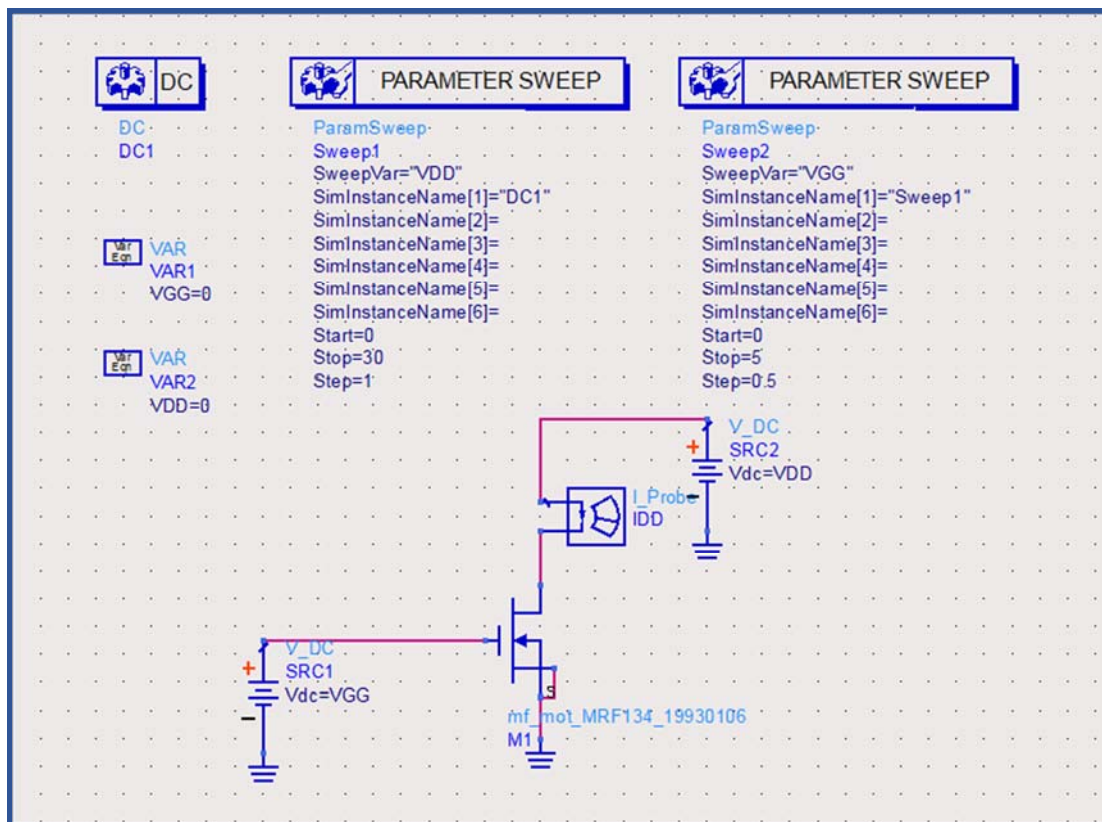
DC

DC
DC1

PARAMETER SWEEP

ParamSweep
Sweep1
SweepVar="VDD"
SimInstanceName[1]="DC1"
SimInstanceName[2]=
SimInstanceName[3]=
SimInstanceName[4]=
SimInstanceName[5]=
SimInstanceName[6]=
Start=0
Stop=30
Step=1

PARAMETER SWEEP

ParamSweep
Sweep2
SweepVar="VGG"
SimInstanceName[1]="Sweep1"
SimInstanceName[2]=
SimInstanceName[3]=
SimInstanceName[4]=
SimInstanceName[5]=
SimInstanceName[6]=
Start=0
Stop=5
Step=0.5

Var Eqn
VAR
VAR1
VGG=0

Var Eqn
VAR
VAR2
VDD=0

V_DC
SRC2
Vdc=VDD

I_Probe
IDD

V_DC
SRC1
Vdc=VGG

S
mf_mot_MRF134_19930106
M1